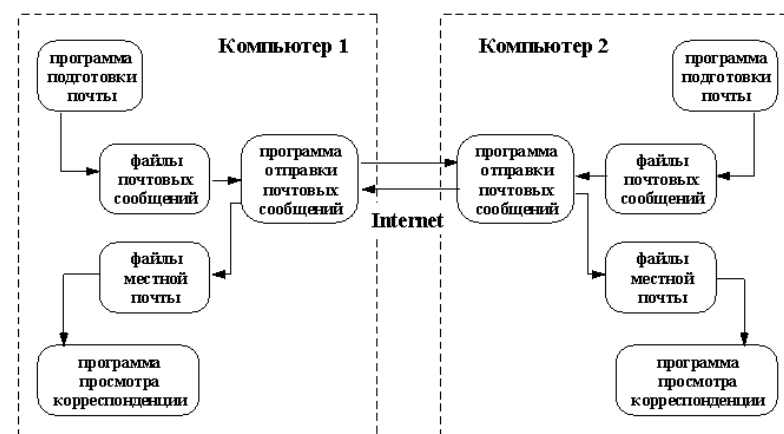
Компьютер 1

программа подготовки почты

файлы почтовых сообщений

программа отправки почтовых сообщений

файлы местной почты

программа просмотра корреспонденции

Internet

Компьютер 2

программа подготовки почты

файлы почтовых сообщений

программа отправки почтовых сообщений

файлы местной почты

программа просмотра корреспонденции